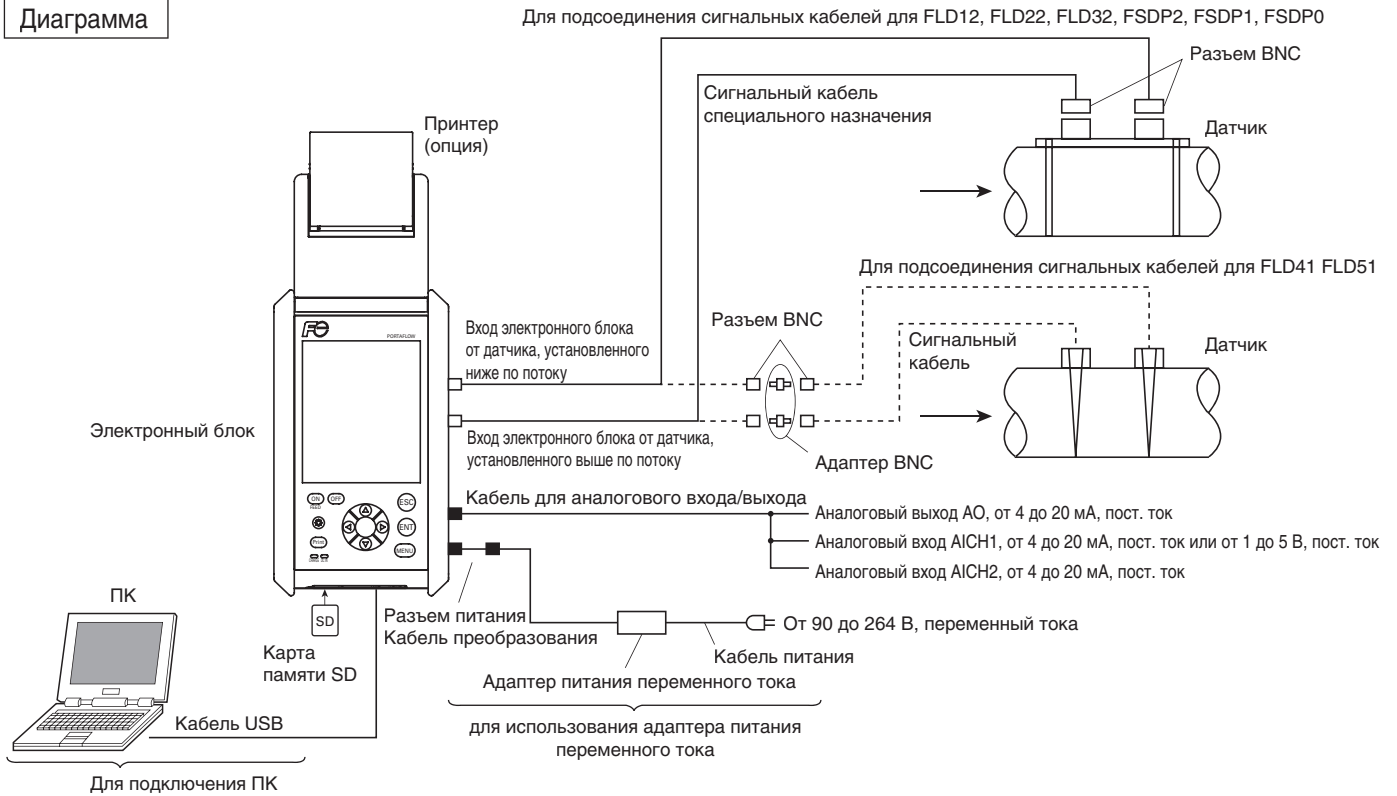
Диаграмма

Для подсоединения сигнальных кабелей для FLD12, FLD22, FLD32, FSDP2, FSDP1, FSDP0

Разъем BNC

Сигнальный кабель специального назначения

Датчик

Принтер (опция)

Для подсоединения сигнальных кабелей для FLD41 FLD51

PORTAFLOW

Вход электронного блока от датчика, установленного ниже по потоку

Разъем BNC

Сигнальный кабель

Датчик

Электронный блок

Вход электронного блока от датчика, установленного выше по потоку

Адаптер BNC

ON OFF ESC ENT MENU Print

Кабель для аналогового входа/выхода

Аналоговый выход AO, от 4 до 20 мА, пост. ток

Аналоговый вход AICH1, от 4 до 20 мА, пост. ток или от 1 до 5 В, пост. ток

Аналоговый вход AICH2, от 4 до 20 мА, пост. ток

ПК

SD

Разъем питания Кабель преобразования

От 90 до 264 В, переменный тока

Карта памяти SD

Кабель питания

Адаптер питания переменного тока

Кабель USB

для использования адаптера питания переменного тока

Для подключения ПК